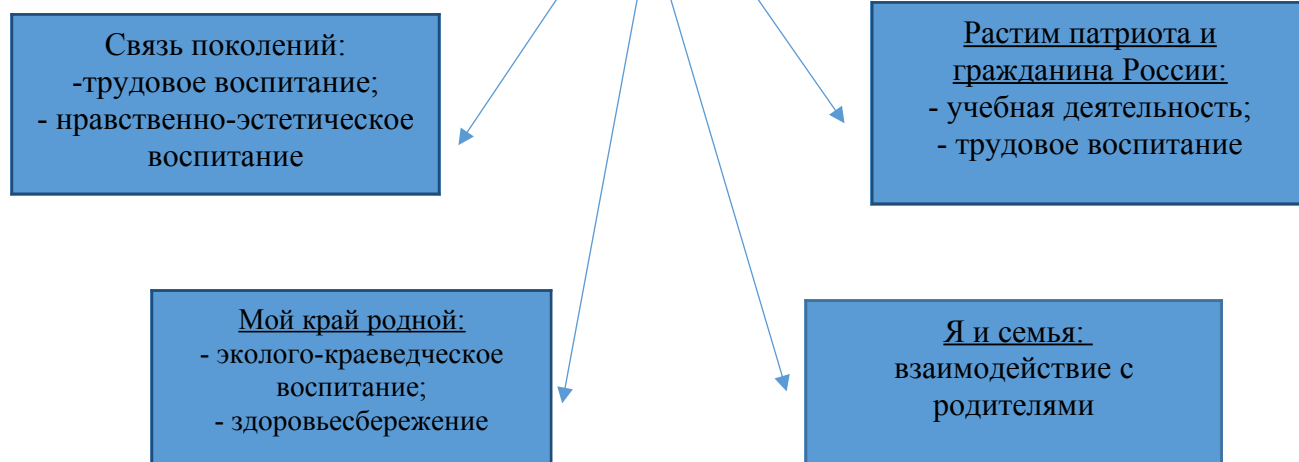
Связь поколений:
-трудовое воспитание;
- нравственно-эстетическое воспитание

Растим патриота и гражданина России:
- учебная деятельность;
- трудовое воспитание

Мой край родной:
- эколого-краеведческое воспитание;
- здоровьесбережение

Я и семья:
взаимодействие с родителями